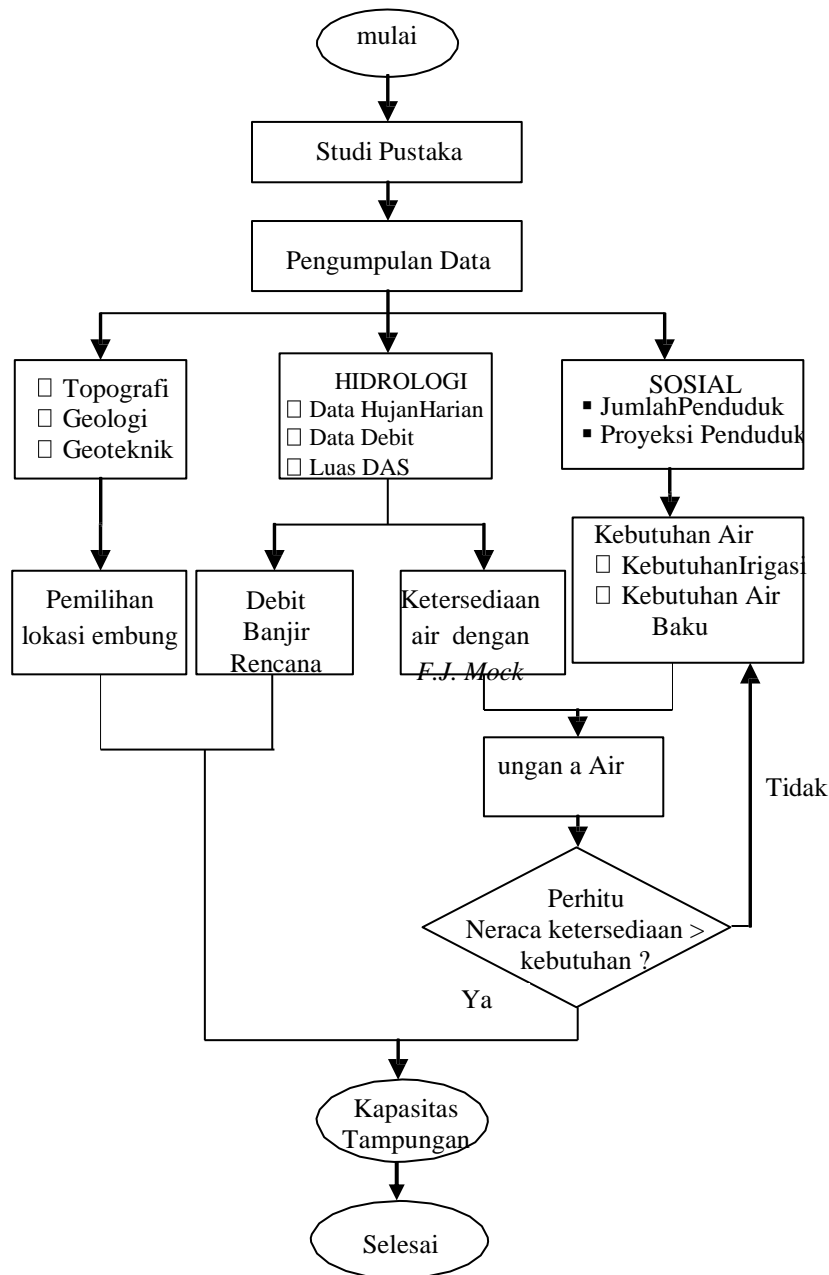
mulai

Studi Pustaka

Pengumpulan Data

 Topografi
 Geologi
 Geoteknik

HIDROLOGI
 Data HujanHarian
 Data Debit
 Luas DAS

SOSIAL
▪ JumlahPenduduk
▪ Proyeksi Penduduk

Kebutuhan Air
 KebutuhanIrigasi
 Kebutuhan Air Baku

Pemilihan lokasi embung

Debit Banjir Rencana

Ketersediaan air dengan *F.J. Mock*

ungan a Air

Tidak

Perhitu
Neraca ketersediaan > kebutuhan ?

Ya

Kapasitas Tampungan

Selesai